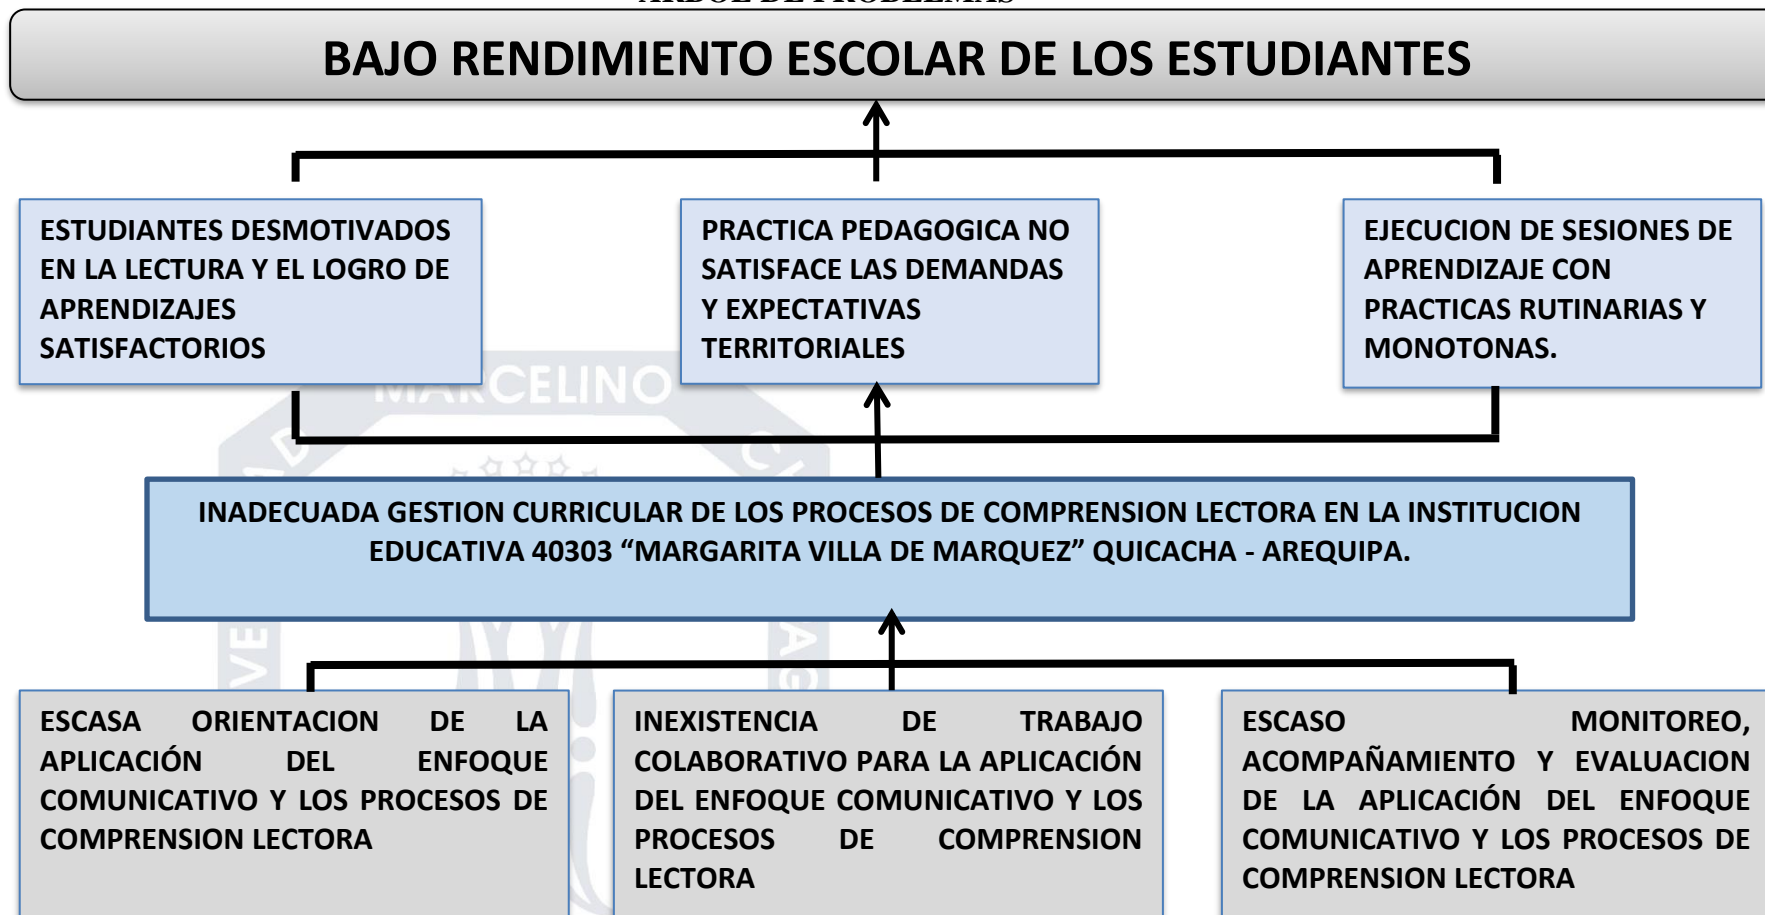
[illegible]

BAJO RENDIMIENTO ESCOLAR DE LOS ESTUDIANTES

ESTUDIANTES DESMOTIVADOS EN LA LECTURA Y EL LOGRO DE APRENDIZAJES SATISFACTORIOS

PRACTICA PEDAGOGICA NO SATISFACE LAS DEMANDAS Y EXPECTATIVAS TERRITORIALES

EJECUCION DE SESIONES DE APRENDIZAJE CON PRACTICAS RUTINARIAS Y MONOTONAS.

INADECUADA GESTION CURRICULAR DE LOS PROCESOS DE COMPRENSION LECTORA EN LA INSTITUCION EDUCATIVA 40303 “MARGARITA VILLA DE MARQUEZ” QUICACHA - AREQUIPA.

ESCASA ORIENTACION DE LA APLICACIÓN DEL ENFOQUE COMUNICATIVO Y LOS PROCESOS DE COMPRENSION LECTORA

INEXISTENCIA DE TRABAJO COLABORATIVO PARA LA APLICACIÓN DEL ENFOQUE COMUNICATIVO Y LOS PROCESOS DE COMPRENSION LECTORA

ESCASO MONITOREO, ACOMPAÑAMIENTO Y EVALUACION DE LA APLICACIÓN DEL ENFOQUE COMUNICATIVO Y LOS PROCESOS DE COMPRENSION LECTORA